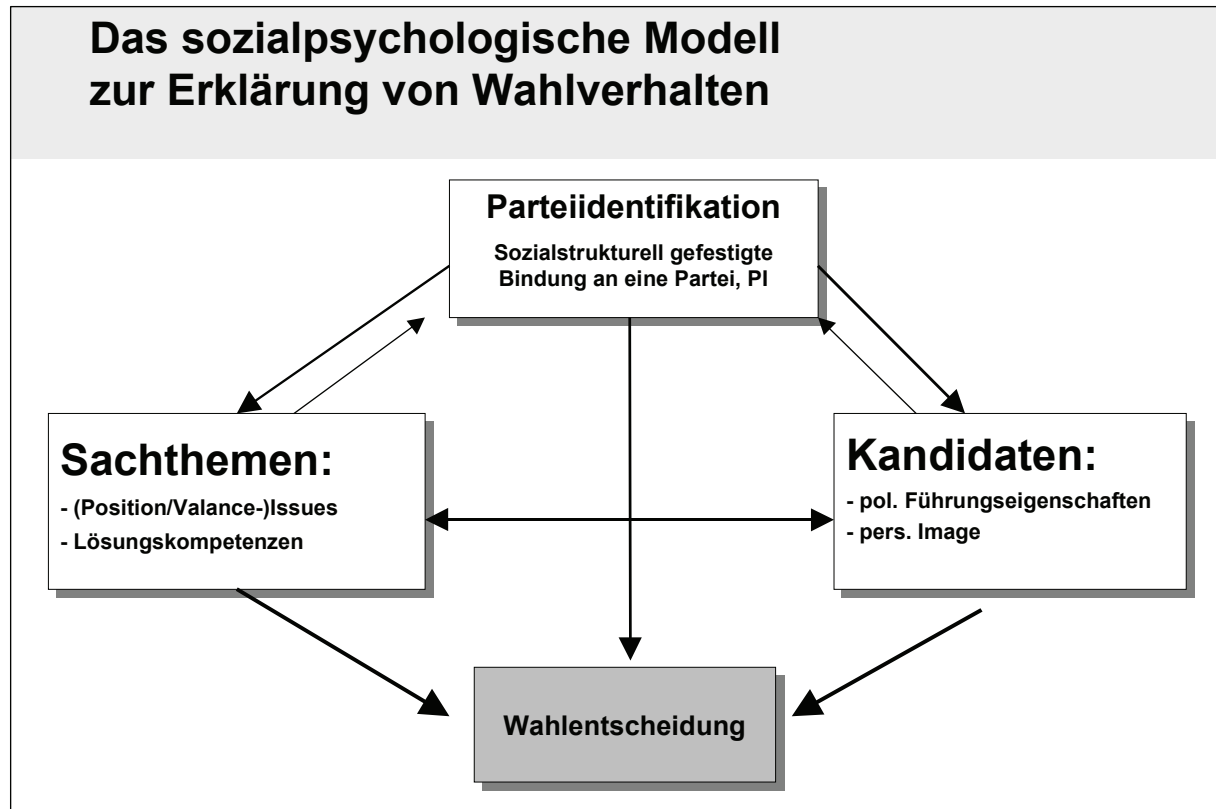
Das sozialpsychologische Modell zur Erklärung von Wahlverhalten

Parteiidentifikation

Sozialstrukturell gefestigte Bindung an eine Partei, PI

Sachthemen:

- (Position/Valance-)Issues
- Lösungskompetenzen

Kandidaten:

- pol. Führungseigenschaften
- pers. Image

Wahlentscheidung